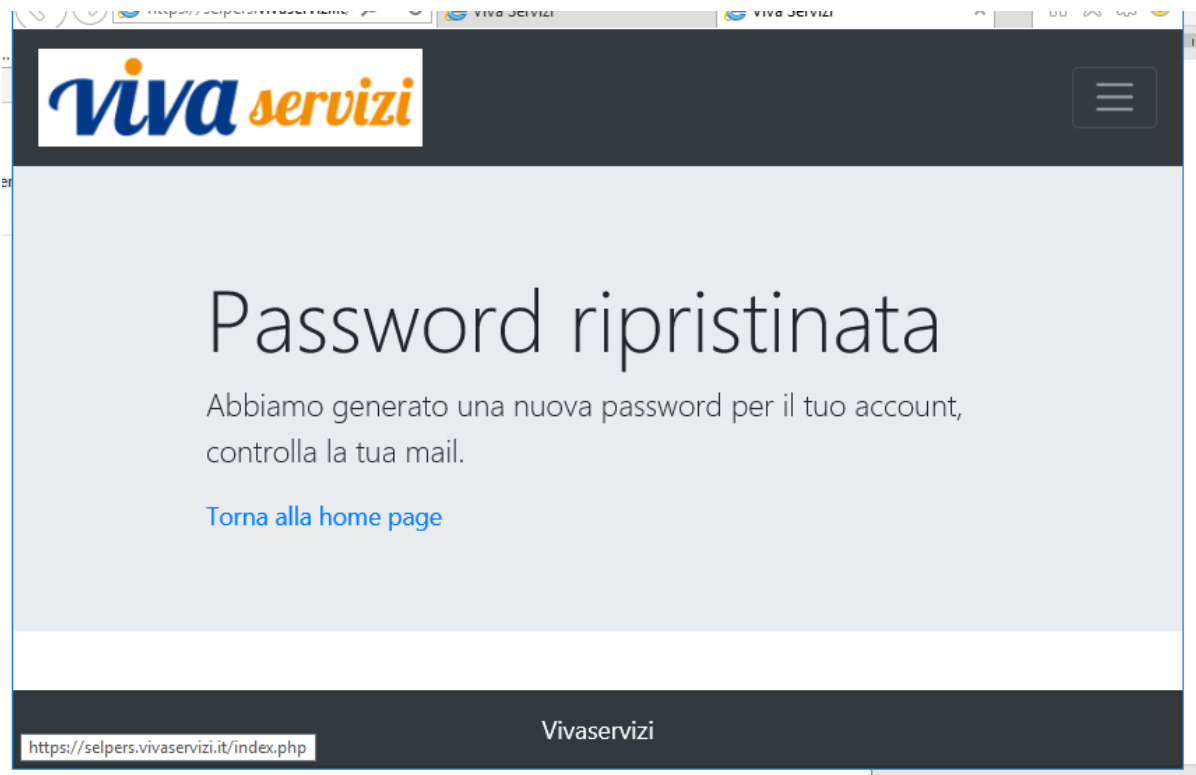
https://selpers.vivaservizi.it/
Viva Servizi
Viva Servizi

viva servizi

Password ripristinata

Abbiamo generato una nuova password per il tuo account, controlla la tua mail.

Torna alla home page

Vivaservizi

https://selpers.vivaservizi.it/index.php